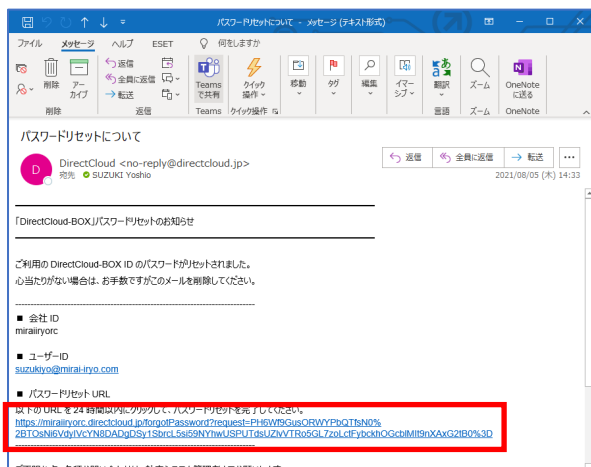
パスワードリセットについて - メッセージ (テキスト形式)

ファイル メッセージ ヘルプ ESET 何をしますか

削除 アーカイブ
削除
返信 全員に返信 転送
返信
Teams で共有
Teams
クイック操作
クイック操作
移動
タグ
編集
イマーシブ
翻訳
言語
ズーム
ズーム
OneNote に送る
OneNote

パスワードリセットについて

D
DirectCloud <no-reply@directcloud.jp>
宛先 SUZUKI Yoshio
返信 全員に返信 転送 ...
2021/08/05 (木) 14:33

「DirectCloud-BOX」パスワードリセットのお知らせ

ご利用の DirectCloud-BOX ID のパスワードがリセットされました。
心当たりがない場合は、お手数ですがこのメールを削除してください。

■ 会社 ID
miraiiryorc

■ ユーザーID
suzukiyo@mirai-iryo.com

■ パスワードリセット URL
以下の URL を 24 時間以内にクリックして、パスワードリセットを完了してください。
https://miraiiryorc.directcloud.jp/forgotPassword?request=PH6Wf9GusORWYPbQTfsN0%2BTOsNi6VdyIVcYN8DADgDSy1SbrcL5si59NYhwUSPUTdsUZlvVTRo5GL7zoLcfFybckhOGcbIMlt9nXAxG2tB0%3D
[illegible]